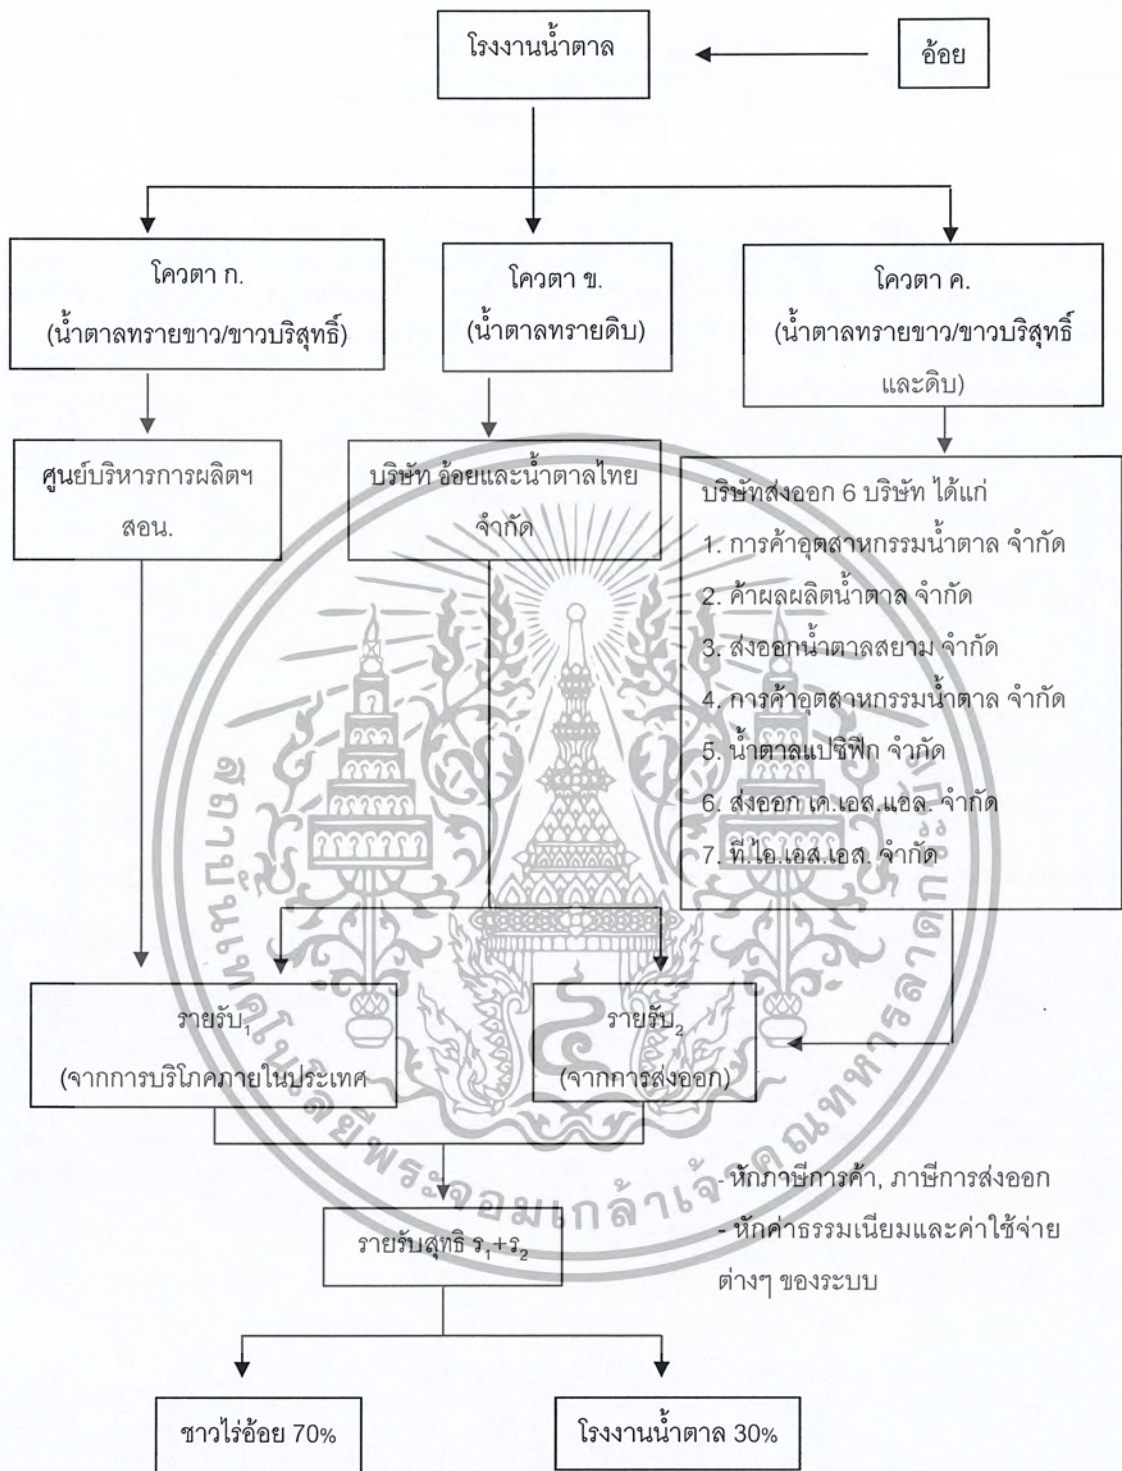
โรงงานน้ำตาล

อ้อย

โควตา ก.
(น้ำตาลทรายขาว/ขาวบริสุทธิ์)

โควตา ข.
(น้ำตาลทรายดิบ)

โควตา ค.
(น้ำตาลทรายขาว/ขาวบริสุทธิ์และดิบ)

ศูนย์บริหารการผลิตฯ สอน.

บริษัท อ้อยและน้ำตาลไทย จำกัด

บริษัทส่งออก 6 บริษัท ได้แก่
1. การค้าอุตสาหกรรมน้ำตาล จำกัด
2. ค้าผลผลิตน้ำตาล จำกัด
3. ส่งออกน้ำตาลสยาม จำกัด
4. การค้าอุตสาหกรรมน้ำตาล จำกัด
5. น้ำตาลแปซิฟิก จำกัด
6. ส่งออก เค.เอส.แอล. จำกัด
7. ที.ไอ.เอส.เอส. จำกัด

รายรับ$_1$
(จากการบริโภคภายในประเทศ

รายรับ$_2$
(จากการส่งออก)

- หักภาษีการค้า, ภาษีการส่งออก
- หักค่าธรรมเนียมและค่าใช้จ่ายต่างๆ ของระบบ

รายรับสุทธิ $r_1+r_2$

ชาวไร่อ้อย 70%

โรงงานน้ำตาล 30%

สถาบันเทคโนโลยีพระจอมเกล้าเจ้าคุณทหารลาดกระบัง